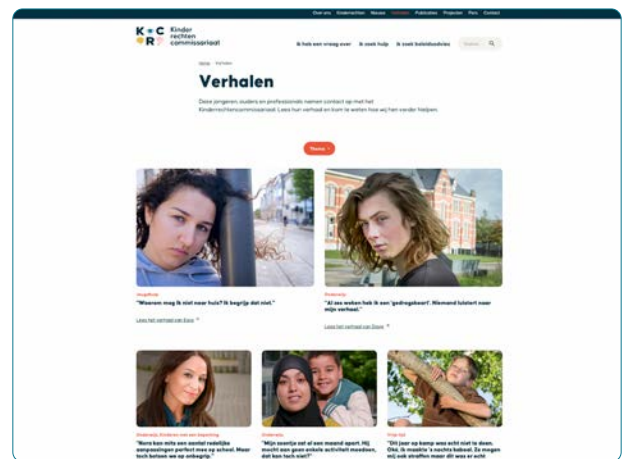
Over ons Onderwerpen Nieuws Verhalen Publicaties Projecten Pers Contact

K C R Kinder rechten commissariaat

Ik heb een vraag over Ik zoek hulp Ik zoek beleidsadvies Zoeken

Home Verhalen

Verhalen

Deze jongeren, ouders en professionals namen contact op met het Kinderrechtencommissariaat. Lees hun verhaal en kom te weten hoe wij hen verder hielpen.

Thema

Jeugdhulp
"Waarom mag ik niet naar huis? Ik begrijp dat niet."
Lees het verhaal van Eave

Onderwijs
"Al zes weken heb ik een 'gedragsbeeld'. Niemand luistert naar mijn verhaal."
Lees het verhaal van Dave

Onderwijs, Kinderen met een beperking
"Nora kan niet een aantal redelijke aanpassingen perfect mee op school. Maar toch botsen we op onbegrip."

Onderwijs
"Mijn zoontje zat al een maand apart. Hij mocht aan geen enkele activiteit meedoen, dat kan toch niet?"

Vrije tijd
"Dit jaar op kamp was echt niet te doen. Ook, ik maakte 's nachts kabaal. Zo mogen mij ook straffen maar dit was er echt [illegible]"